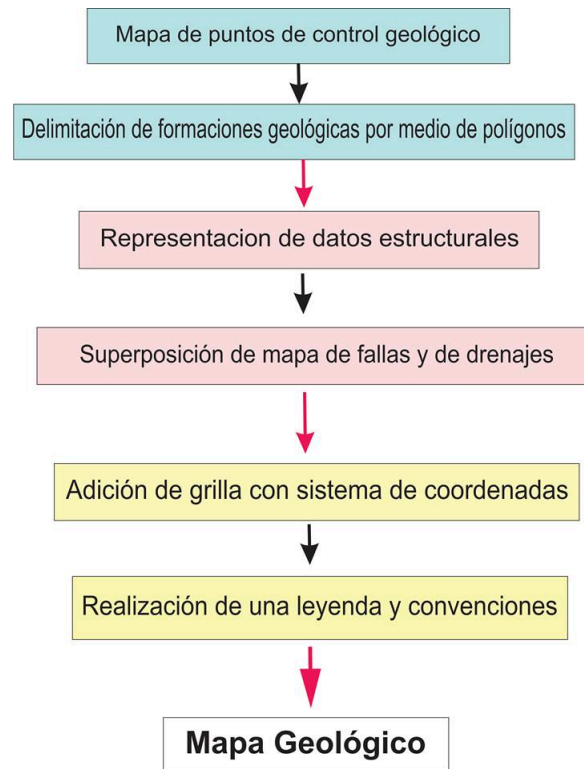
Mapa de puntos de control geológico

Delimitación de formaciones geológicas por medio de polígonos

Representacion de datos estructurales

Superposición de mapa de fallas y de drenajes

Adición de grilla con sistema de coordenadas

Realización de una leyenda y convenciones

Mapa Geológico